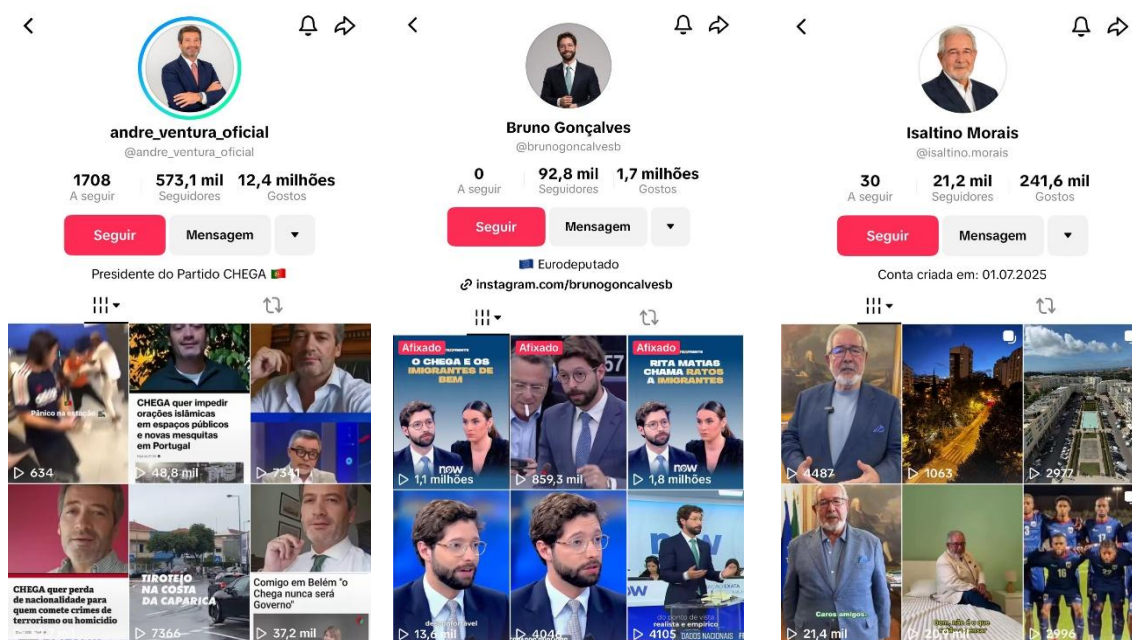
andre_ventura_oficial
@andre_ventura_oficial
1708 A seguir | 573,1 mil Seguidores | 12,4 milhões Gostos
Seguir | Mensagem
Presidente do Partido CHEGA

Pânico na estação
634
CHEGA quer impedir orações islâmicas em espaços públicos e novas mesquitas em Portugal
48,8 mil
7341
CHEGA quer perda de nacionalidade para quem comete crimes de terrorismo ou homicídio
TIROTEIO NA COSTA DA CAPARICA
7366
Comigo em Belém "o Chega nunca será Governo"
37,2 mil

Bruno Gonçalves
@brunogoncalvesb
0 A seguir | 92,8 mil Seguidores | 1,7 milhões Gostos
Seguir | Mensagem
Eurodeputado
instagram.com/brunogoncalvesb

Afixado
O CHEGA E OS IMIGRANTES DE BEM
now
1,1 milhões
Afixado
859,3 mil
Afixado
RITA MATIAS CHAMA RATOS A IMIGRANTES
now
1,8 milhões
13,6 mil
4046
now
4105

Isaltino Morais
@isaltino.morais
30 A seguir | 21,2 mil Seguidores | 241,6 mil Gostos
Seguir | Mensagem
Conta criada em: 01.07.2025

4487
1063
2977
Caros amigos
21,4 mil
20,9 mil
2996